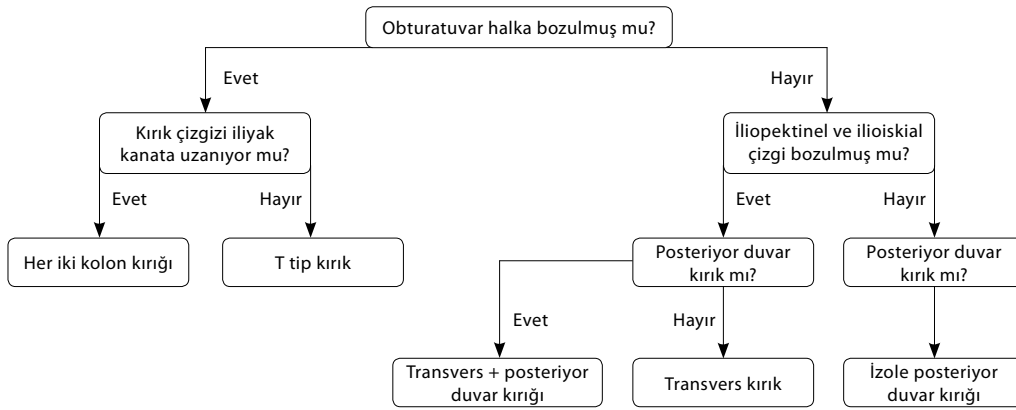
Obturatuvar halka bozulmuş mu?

Evet

Hayır

Kırık çizgizi iliyak kanata uzanıyor mu?

İliopektinel ve ilioiskial çizgi bozulmuş mu?

Evet

Hayır

Evet

Hayır

Her iki kolon kırığı

T tip kırık

Posteriyor duvar kırık mı?

Posteriyor duvar kırık mı?

Evet

Hayır

Transvers + posteriyor duvar kırığı

Transvers kırık

İzole posteriyor duvar kırığı